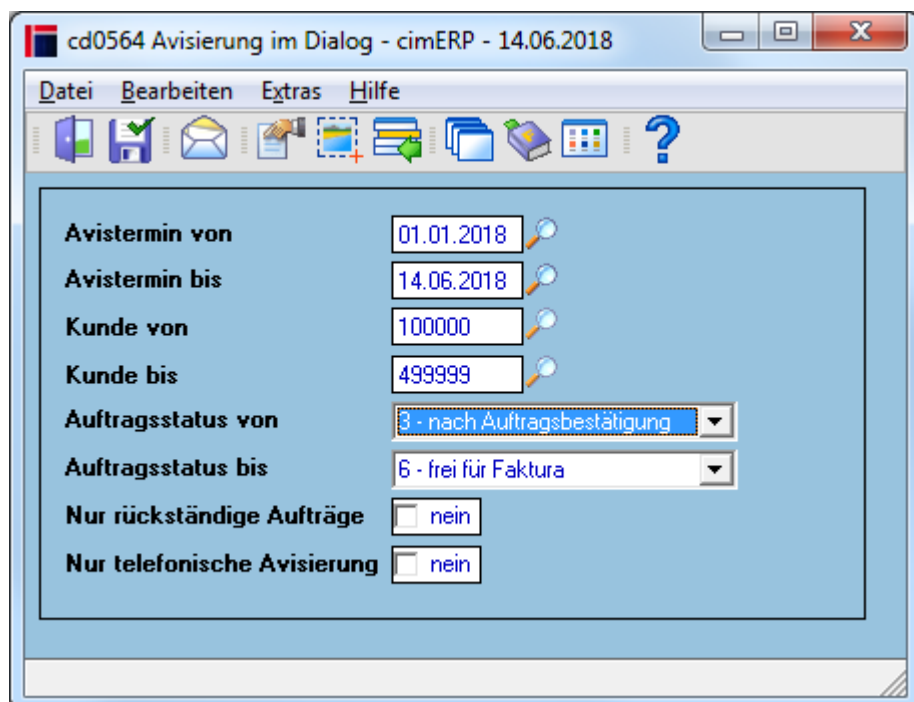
cd0564 Avisierung im Dialog - cimERP - 14.06.2018

Datei Bearbeiten Extras Hilfe

Avistermin von 01.01.2018
Avistermin bis 14.06.2018
Kunde von 100000
Kunde bis 499999
Auftragsstatus von 3 - nach Auftragsbestätigung
Auftragsstatus bis 6 - frei für Faktura
Nur rückständige Aufträge nein
Nur telefonische Avisierung nein